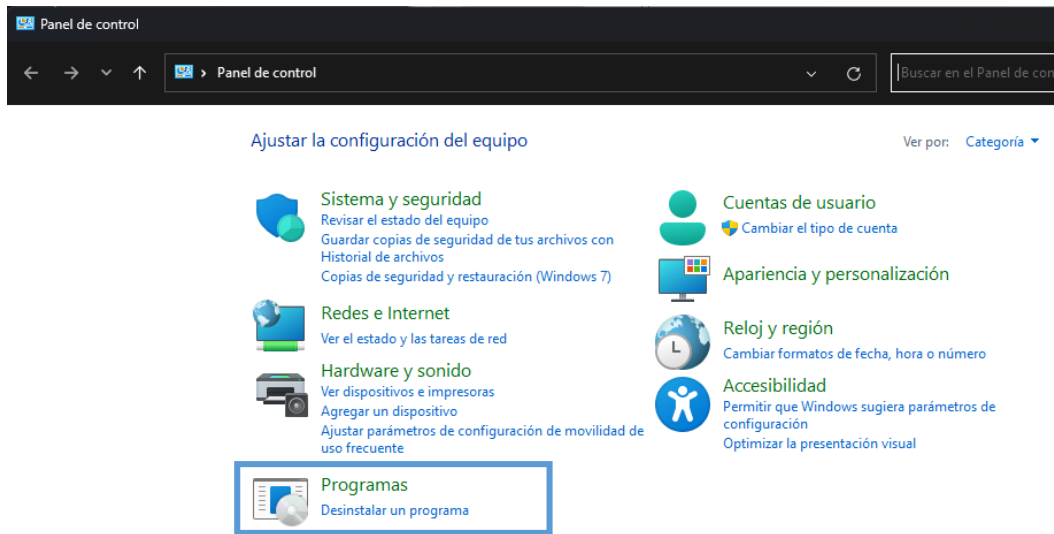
Panel de control

Panel de control

Buscar en el Panel de co

Ajustar la configuración del equipo

Ver por: Categoría

Sistema y seguridad
Revisar el estado del equipo
Guardar copias de seguridad de tus archivos con Historial de archivos
Copias de seguridad y restauración (Windows 7)

Redes e Internet
Ver el estado y las tareas de red

Hardware y sonido
Ver dispositivos e impresoras
Agregar un dispositivo
Ajustar parámetros de configuración de movilidad de uso frecuente

Programas
Desinstalar un programa

Cuentas de usuario
Cambiar el tipo de cuenta

Apariencia y personalización

Reloj y región
Cambiar formatos de fecha, hora o número

Accesibilidad
Permitir que Windows sugiera parámetros de configuración
Optimizar la presentación visual